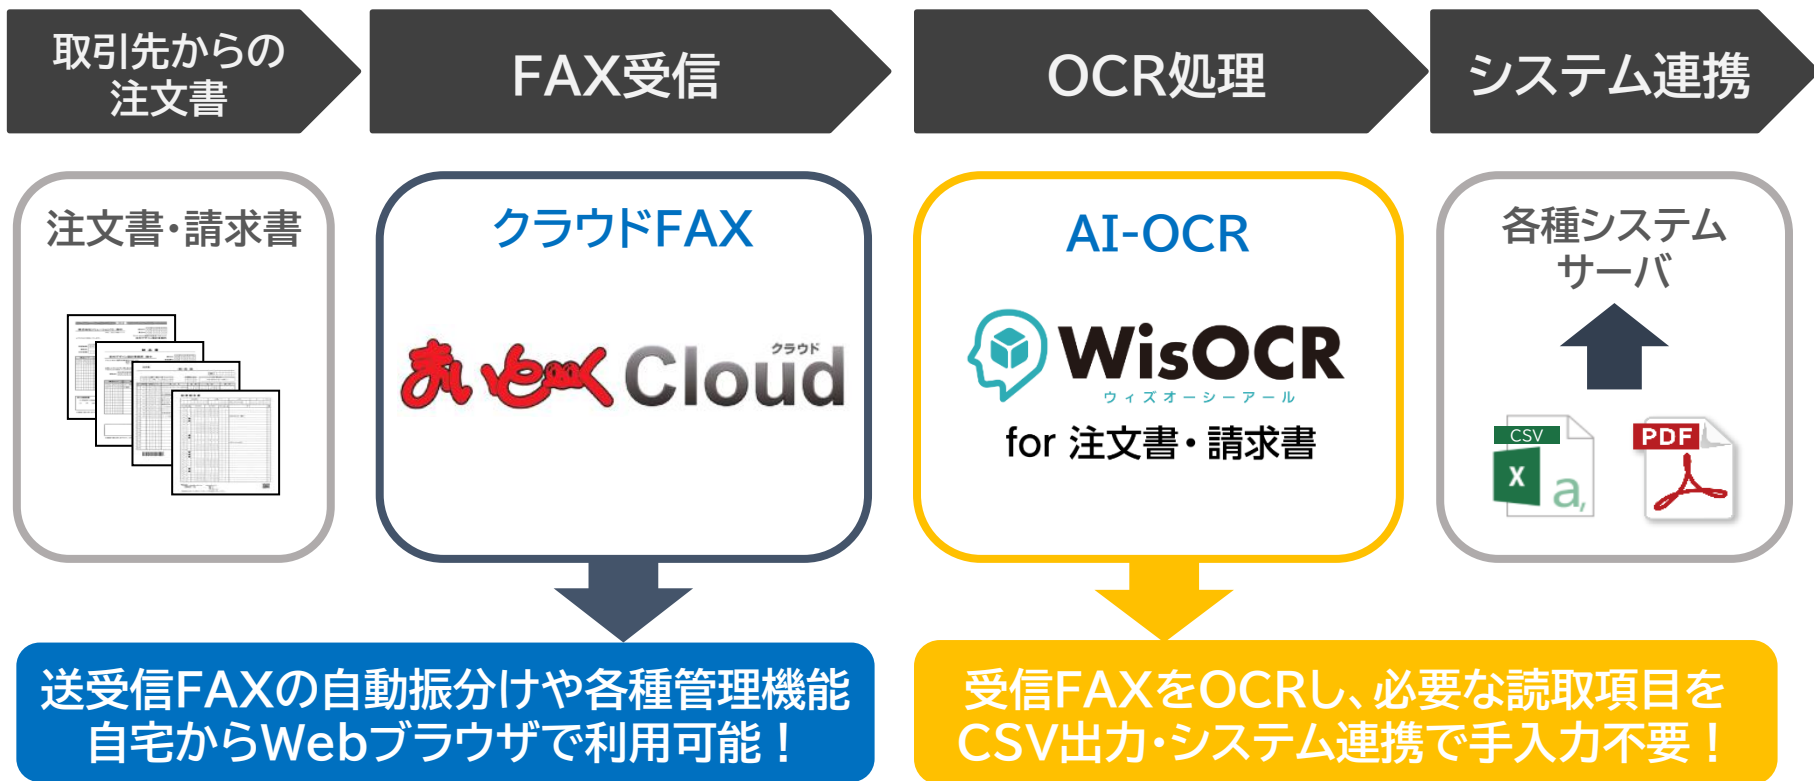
取引先からの注文書

FAX受信

OCR処理

システム連携

注文書・請求書

クラウドFAX

まいとFAX Cloud クラウド

AI-OCR

WisOCR ウィズオーシーアール

for 注文書・請求書

各種システムサーバ

CSV X a

PDF

送受信FAXの自動振分けや各種管理機能
自宅からWebブラウザで利用可能！

受信FAXをOCRし、必要な読取項目を
CSV出力・システム連携で手入力不要！